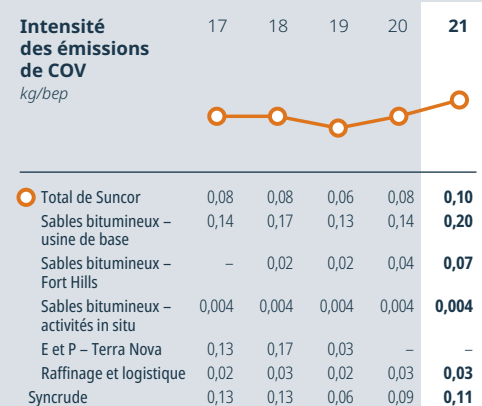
**Intensité des émissions de COV**
*kg/bep*

| | 17 | 18 | 19 | 20 | **21** |
|---|---|---|---|---|---|
| Total de Suncor | 0,08 | 0,08 | 0,06 | 0,08 | **0,10** |
| Sables bitumineux – usine de base | 0,14 | 0,17 | 0,13 | 0,14 | **0,20** |
| Sables bitumineux – Fort Hills | – | 0,02 | 0,02 | 0,04 | **0,07** |
| Sables bitumineux – activités in situ | 0,004 | 0,004 | 0,004 | 0,004 | **0,004** |
| E et P – Terra Nova | 0,13 | 0,17 | 0,03 | – | – |
| Raffinage et logistique | 0,02 | 0,03 | 0,02 | 0,03 | **0,03** |
| Syncrude | 0,13 | 0,13 | 0,06 | 0,09 | **0,11** |